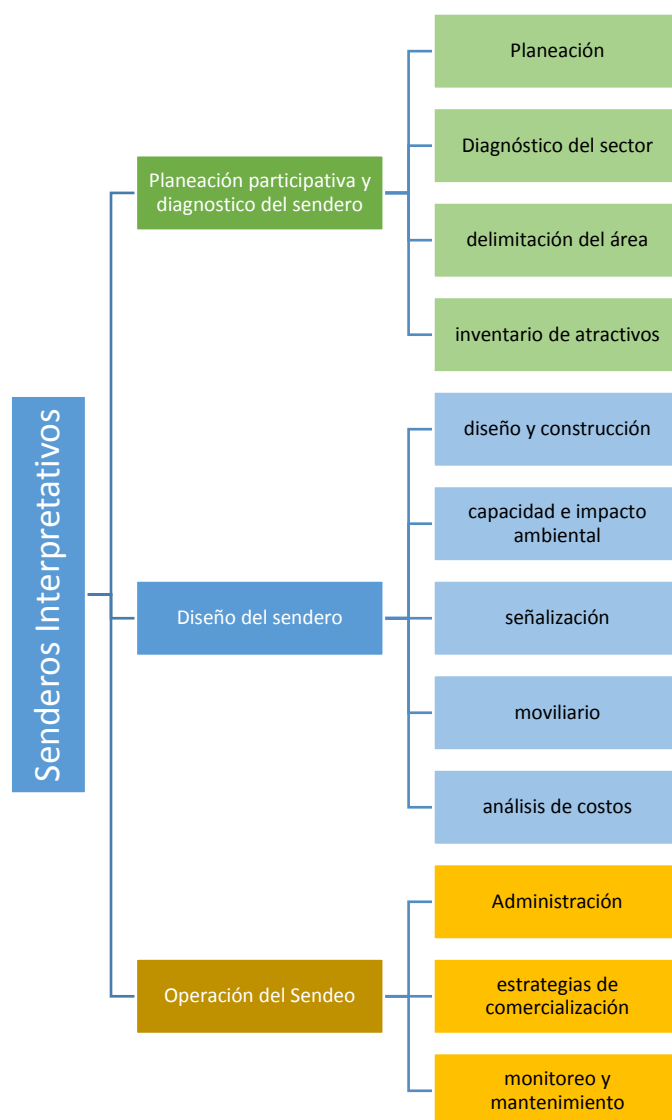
Senderos Interpretativos

Planeación participativa y diagnostico del sendero

Planeación

Diagnóstico del sector

delimitación del área

inventario de atractivos

Diseño del sendero

diseño y construcción

capacidad e impacto ambiental

señalización

moviliario

análisis de costos

Operación del Sendeo

Administración

estrategias de comercialización

monitoreo y mantenimiento